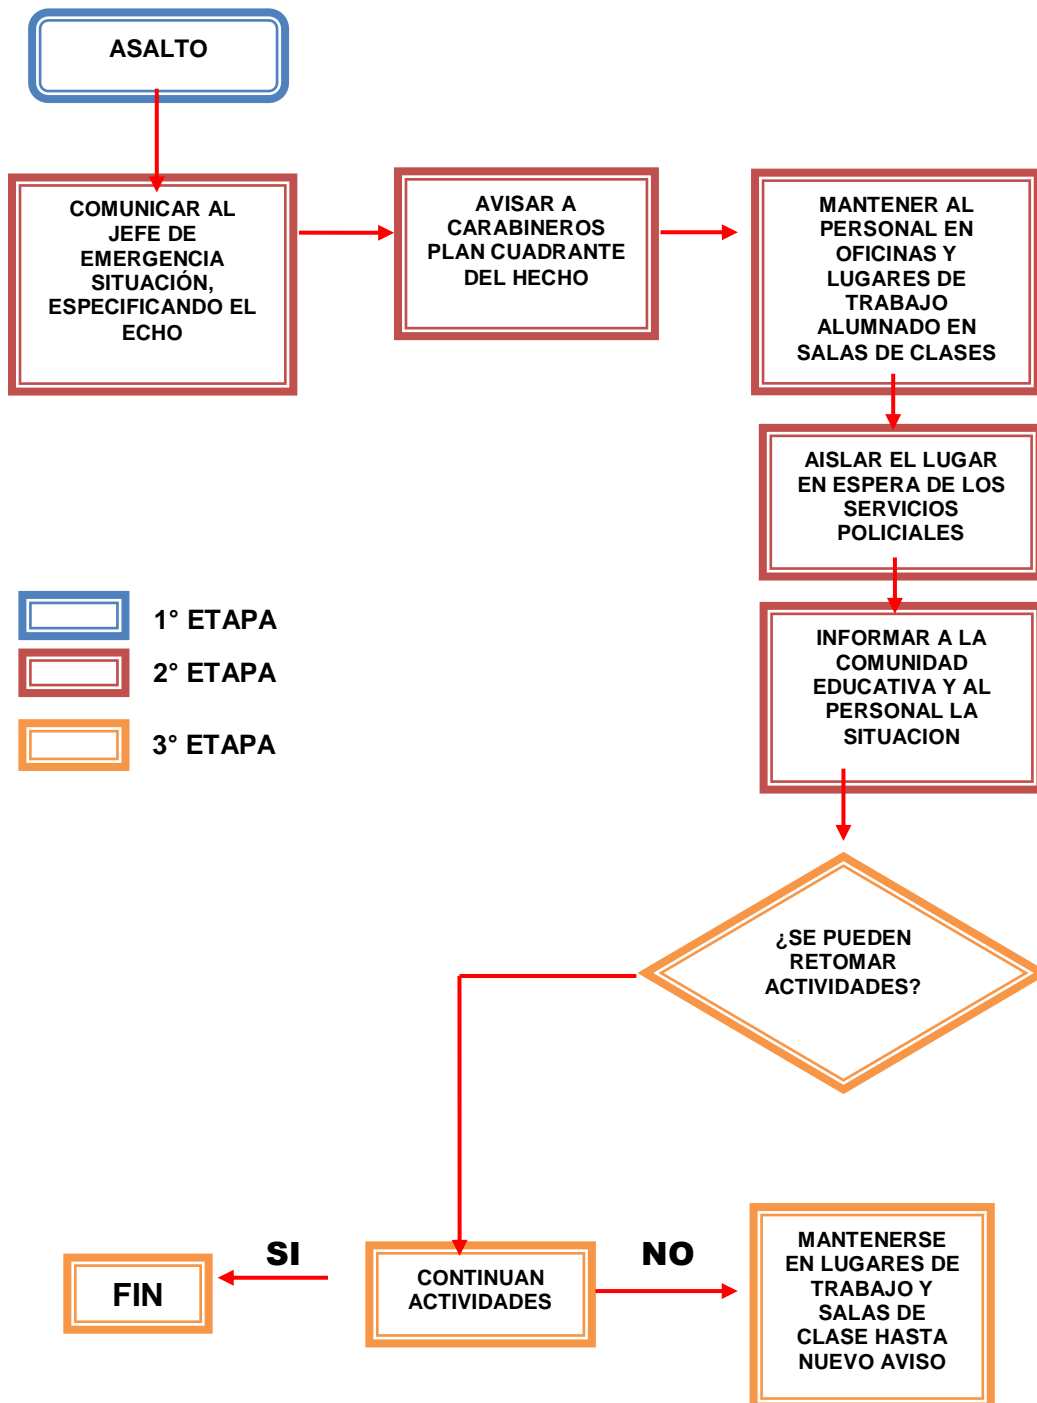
ASALTO

COMUNICAR AL JEFE DE EMERGENCIA SITUACIÓN, ESPECIFICANDO EL ECHO

AVISAR A CARABINEROS PLAN CUADRANTE DEL HECHO

MANTENER AL PERSONAL EN OFICINAS Y LUGARES DE TRABAJO ALUMNADO EN SALAS DE CLASES

AISLAR EL LUGAR EN ESPERA DE LOS SERVICIOS POLICIALES

INFORMAR A LA COMUNIDAD EDUCATIVA Y AL PERSONAL LA SITUACION

1° ETAPA

2° ETAPA

3° ETAPA

¿SE PUEDEN RETOMAR ACTIVIDADES?

FIN

SI

CONTINUAN ACTIVIDADES

NO

MANTENERSE EN LUGARES DE TRABAJO Y SALAS DE CLASE HASTA NUEVO AVISO